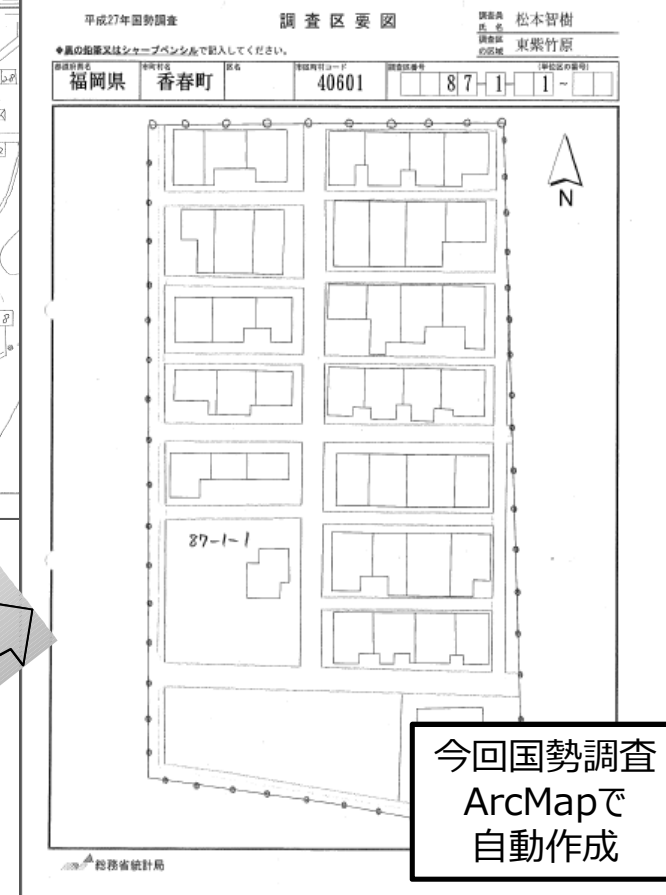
平成27年国勢調査

調 査 区 要 図

調査員氏名 松本智樹

調査員の区域 東紫竹原

◆黒の鉛筆又はシャープペンシルで記入してください。

| 都道府県名 | 市町村名 | 区名 | 市区町村コード | 調査区番号 | (単位区の番号) |
|---|---|---|---|---|---|
| 福岡県 | 香春町 | | 40601 | 87-1- | 1 ~ |

N

87-1-1

今回国勢調査 ArcMapで 自動作成

総務省統計局